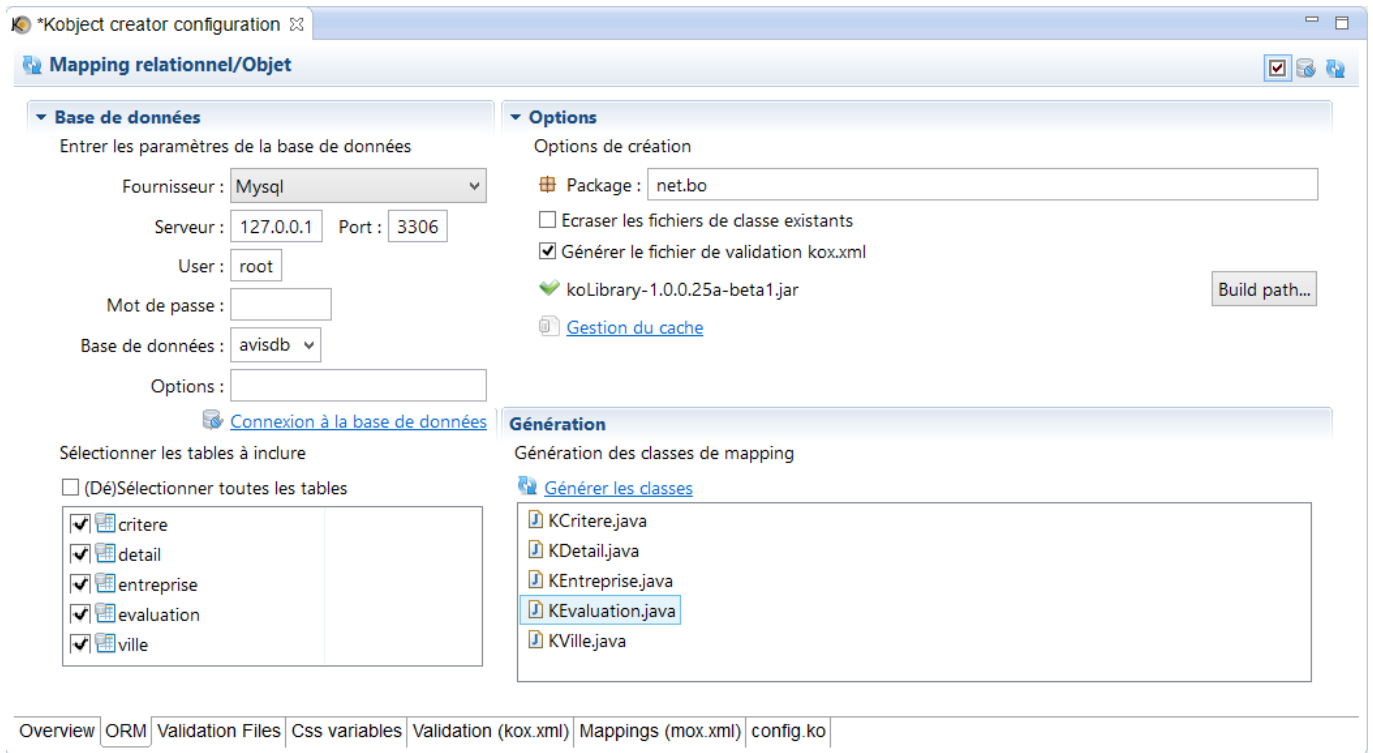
*Kobject creator configuration

Mapping relationnel/Objet

Base de données

Entrer les paramètres de la base de données

Fournisseur : Mysql

Serveur : 127.0.0.1 Port : 3306

User : root

Mot de passe :

Base de données : avisdb

Options :

Connexion à la base de données

Sélectionner les tables à inclure

(Dé)Sélectionner toutes les tables

critere
detail
entreprise
evaluation
ville

Options

Options de création

Package : net.bo

Ecraser les fichiers de classe existants

Générer le fichier de validation kox.xml

koLibrary-1.0.0.25a-beta1.jar

Build path...

Gestion du cache

Génération

Génération des classes de mapping

Générer les classes

KCritere.java
KDetail.java
KEntreprise.java
KEvaluation.java
KVille.java

Overview | ORM | Validation Files | Css variables | Validation (kox.xml) | Mappings (mox.xml) | config.ko